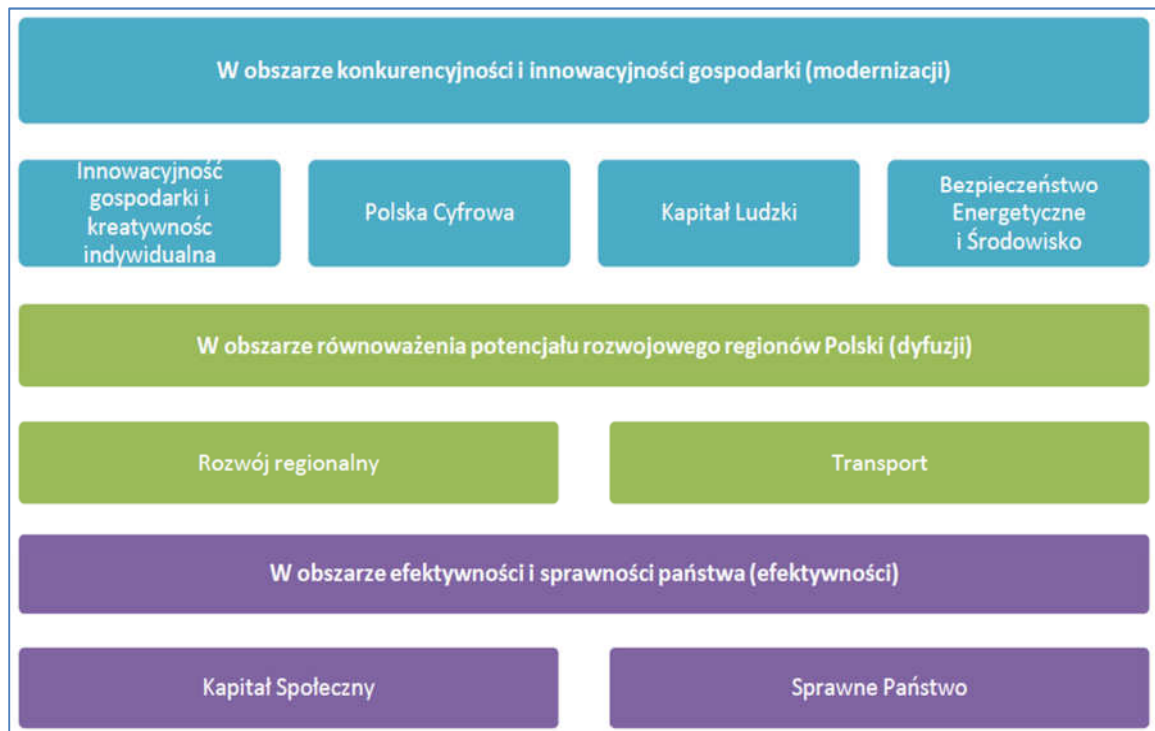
W obszarze konkurencyjności i innowacyjności gospodarki (modernizacji)

Innowacyjność gospodarki i kreatywnośc indywidualna

Polska Cyfrowa

Kapitał Ludzki

Bezpieczeństwo Energetyczne i Środowisko

W obszarze równoważenia potencjału rozwojowego regionów Polski (dyfuzji)

Rozwój regionalny

Transport

W obszarze efektywności i sprawności państwa (efektywności)

Kapitał Społeczny

Sprawne Państwo